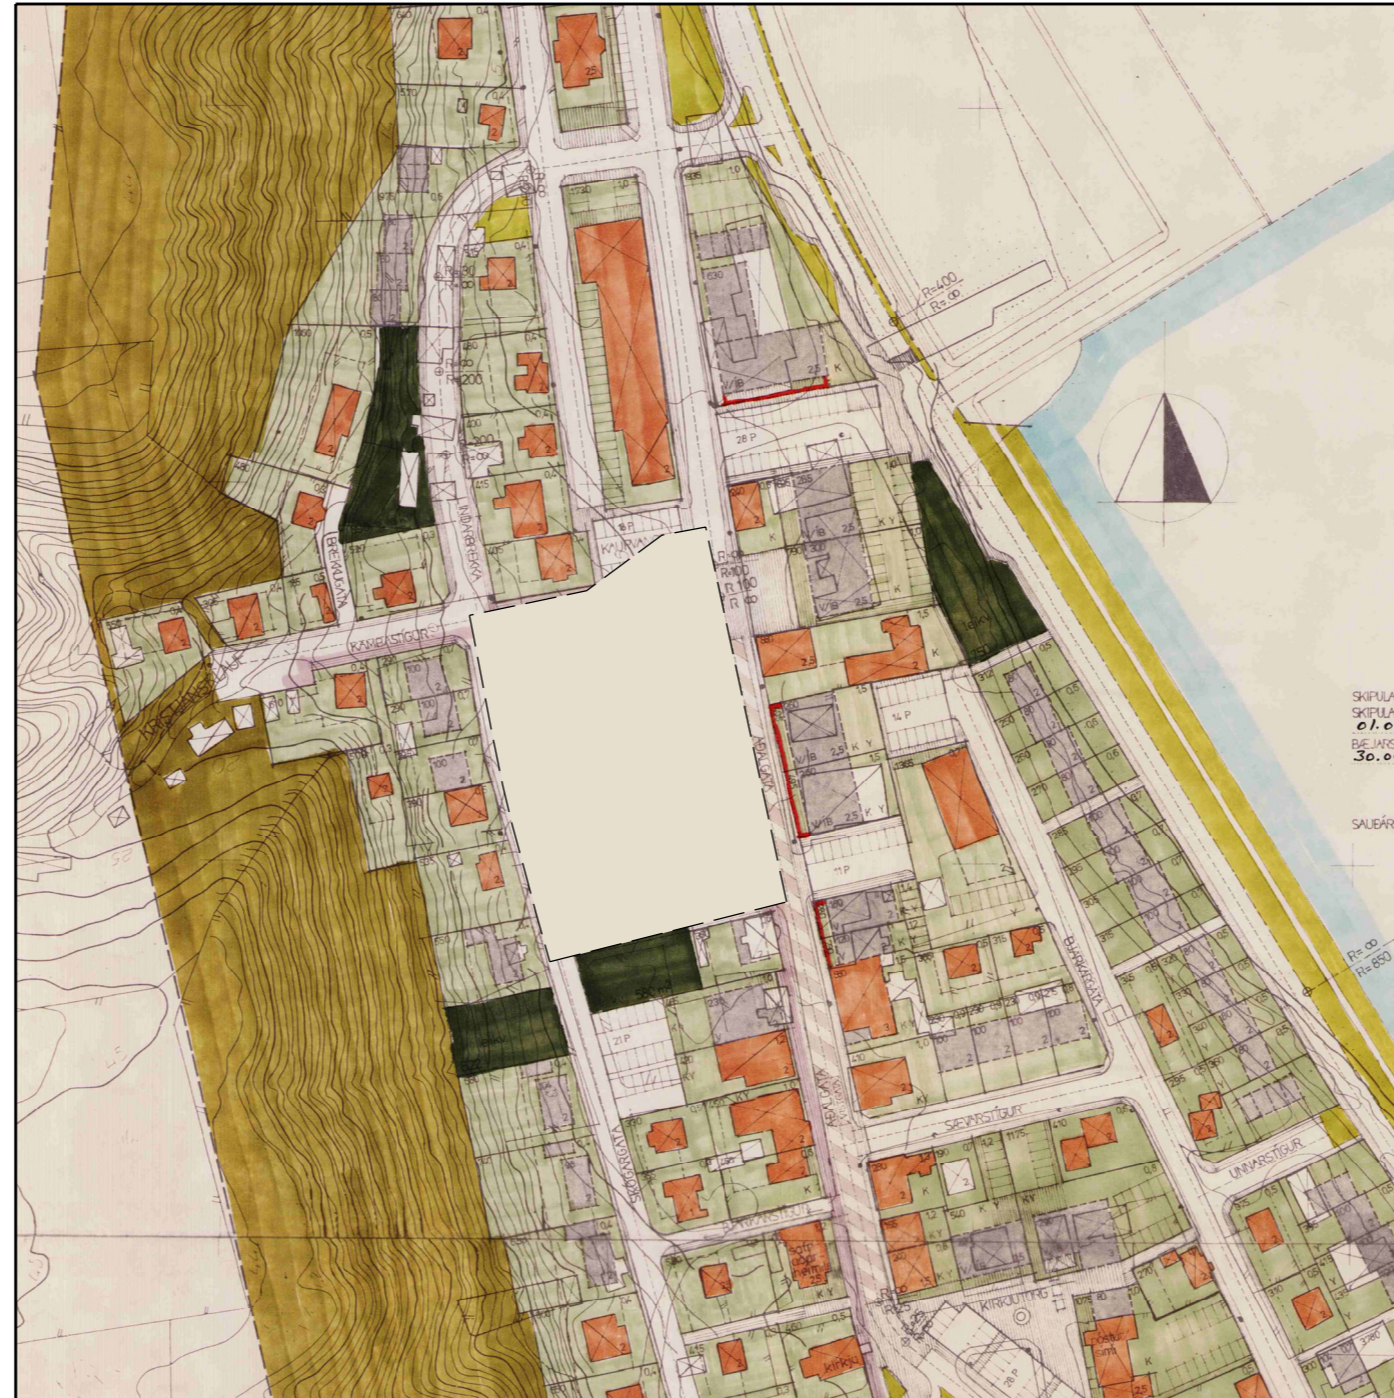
R=400
R=∞
R=200
R=∞
R=300
R=∞
28 P
18 P
KAUPVANGUR
R=∞
R=100
R=100
R=∞
KÁRASTÍGUR
KIRKJUHVAMMSVEGUR
BREKKUGATA
HAFNARBREKKA
ADALGATA
14 P
11 P
V/B
2.5
K Y
K
V/B
2.5
V/B
2.5
BJARGAGATA
SÆVARSTÍGUR
UNNARSTÍGUR
SKÓLAGATA
BARÐASTÍGUR
21 P
KIRKJUTORG
Sölu-
staður
pósts og
sími
kirkja
SKIPULA
SKIPULA
01.0
BÆJARS
30.0
SAUÐÁR
R=∞
R=650